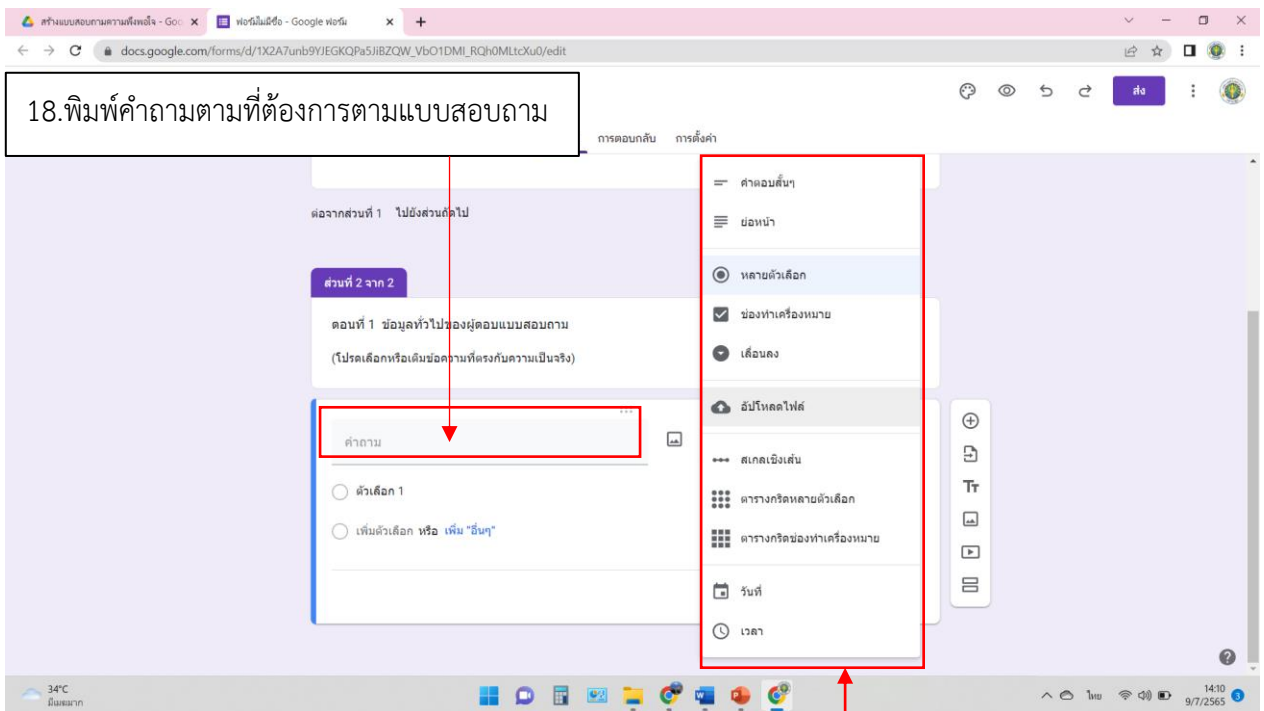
สร้างแบบสอบถามความพึงพอใจ - Goo ×
ฟอร์มไม่มีชื่อ - Google ฟอร์ม ×
+
docs.google.com/forms/d/1X2A7unb9YJEGKQPa5JiBZQW_VbO1DMI_RQh0MLtcXu0/edit
ส่ง

18.พิมพ์คำถามตามที่ต้องการตามแบบสอบถาม

การตอบกลับ การตั้งค่า

ต่อจากส่วนที่ 1 ไปยังส่วนถัดไป

ส่วนที่ 2 จาก 2

ตอนที่ 1 ข้อมูลทั่วไปของผู้ตอบแบบสอบถาม
(โปรดเลือกหรือเติมข้อความที่ตรงกับความเป็นจริง)

คำถาม
ตัวเลือก 1
เพิ่มตัวเลือก หรือ เพิ่ม "อื่นๆ"

คำตอบสั้นๆ
ย่อหน้า
หลายตัวเลือก
ช่องทำเครื่องหมาย
เลื่อนลง
อัปโหลดไฟล์
สเกลเชิงเส้น
ตารางกริดหลายตัวเลือก
ตารางกริดช่องทำเครื่องหมาย
วันที่
เวลา

Tт

34°C
มีเมฆมาก
ไทย
14:10
9/7/2565